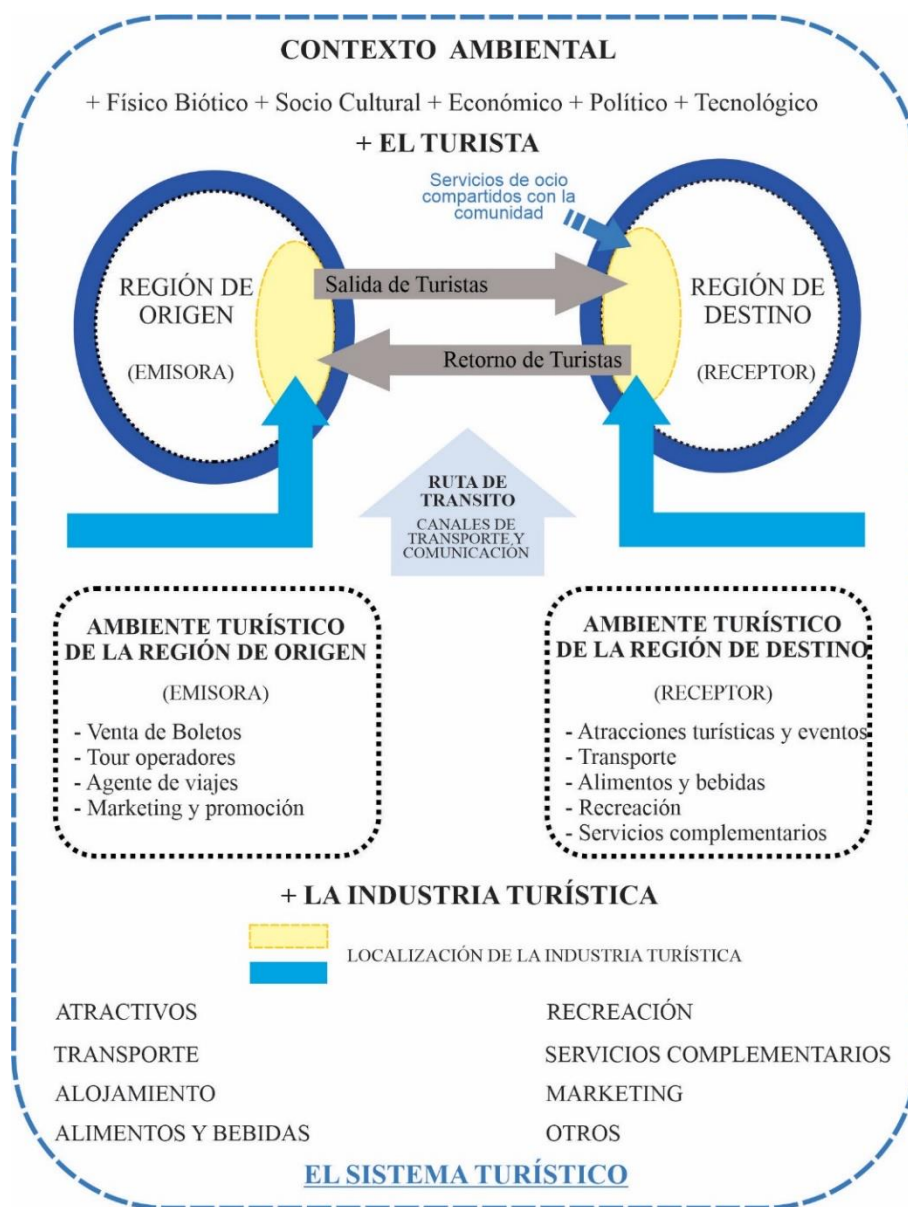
CONTEXTO AMBIENTAL

+ Físico Biótico + Socio Cultural + Económico + Político + Tecnológico

+ EL TURISTA

Servicios de ocio compartidos con la comunidad

REGIÓN DE ORIGEN

(EMISORA)

Salida de Turistas

Retorno de Turistas

REGIÓN DE DESTINO

(RECEPTOR)

RUTA DE TRANSITO
CANALES DE TRANSPORTE Y COMUNICACIÓN

AMBIENTE TURÍSTICO DE LA REGIÓN DE ORIGEN

(EMISORA)

- Venta de Boletos
- Tour operadores
- Agente de viajes
- Marketing y promoción

AMBIENTE TURÍSTICO DE LA REGIÓN DE DESTINO

(RECEPTOR)

- Atracciones turísticas y eventos
- Transporte
- Alimentos y bebidas
- Recreación
- Servicios complementarios

+ LA INDUSTRIA TURÍSTICA

LOCALIZACIÓN DE LA INDUSTRIA TURÍSTICA

ATRACTIVOS
TRANSPORTE
ALOJAMIENTO
ALIMENTOS Y BEBIDAS

RECREACIÓN
SERVICIOS COMPLEMENTARIOS
MARKETING
OTROS

EL SISTEMA TURÍSTICO